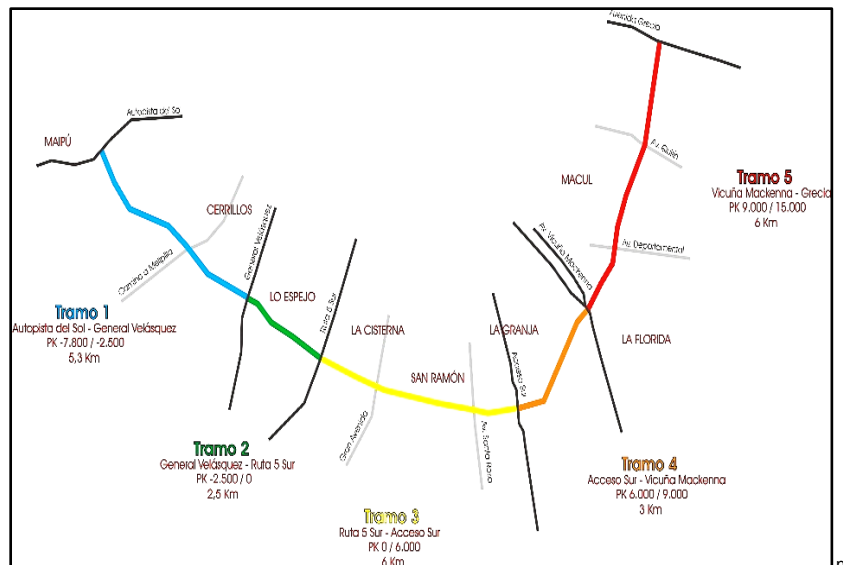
Rotonda Grecia

Autopista del Sol

MAIPÚ

Av. Quilín

MACUL

Tramo 5
Vicuña Mackenna - Grecia
PK 9.000 / 15.000
6 Km

CERRILLOS

Av. Vicuña Mackenna

Av. Departamental

Camino a Melipilla

General Velásquez

Ruta 5 Sur

LO ESPEJO

LA CISTERNA

LA GRANJA

LA FLORIDA

Tramo 1
Autopista del Sol - General Velásquez
PK -7.800 / -2.500
5,3 Km

SAN RAMÓN

Acceso Sur

Gran Avenida

Av. Santa Rosa

Tramo 2
General Velásquez - Ruta 5 Sur
PK -2.500 / 0
2,5 Km

Tramo 4
Acceso Sur - Vicuña Mackenna
PK 6.000 / 9.000
3 Km

Tramo 3
Ruta 5 Sur - Acceso Sur
PK 0 / 6.000
6 Km